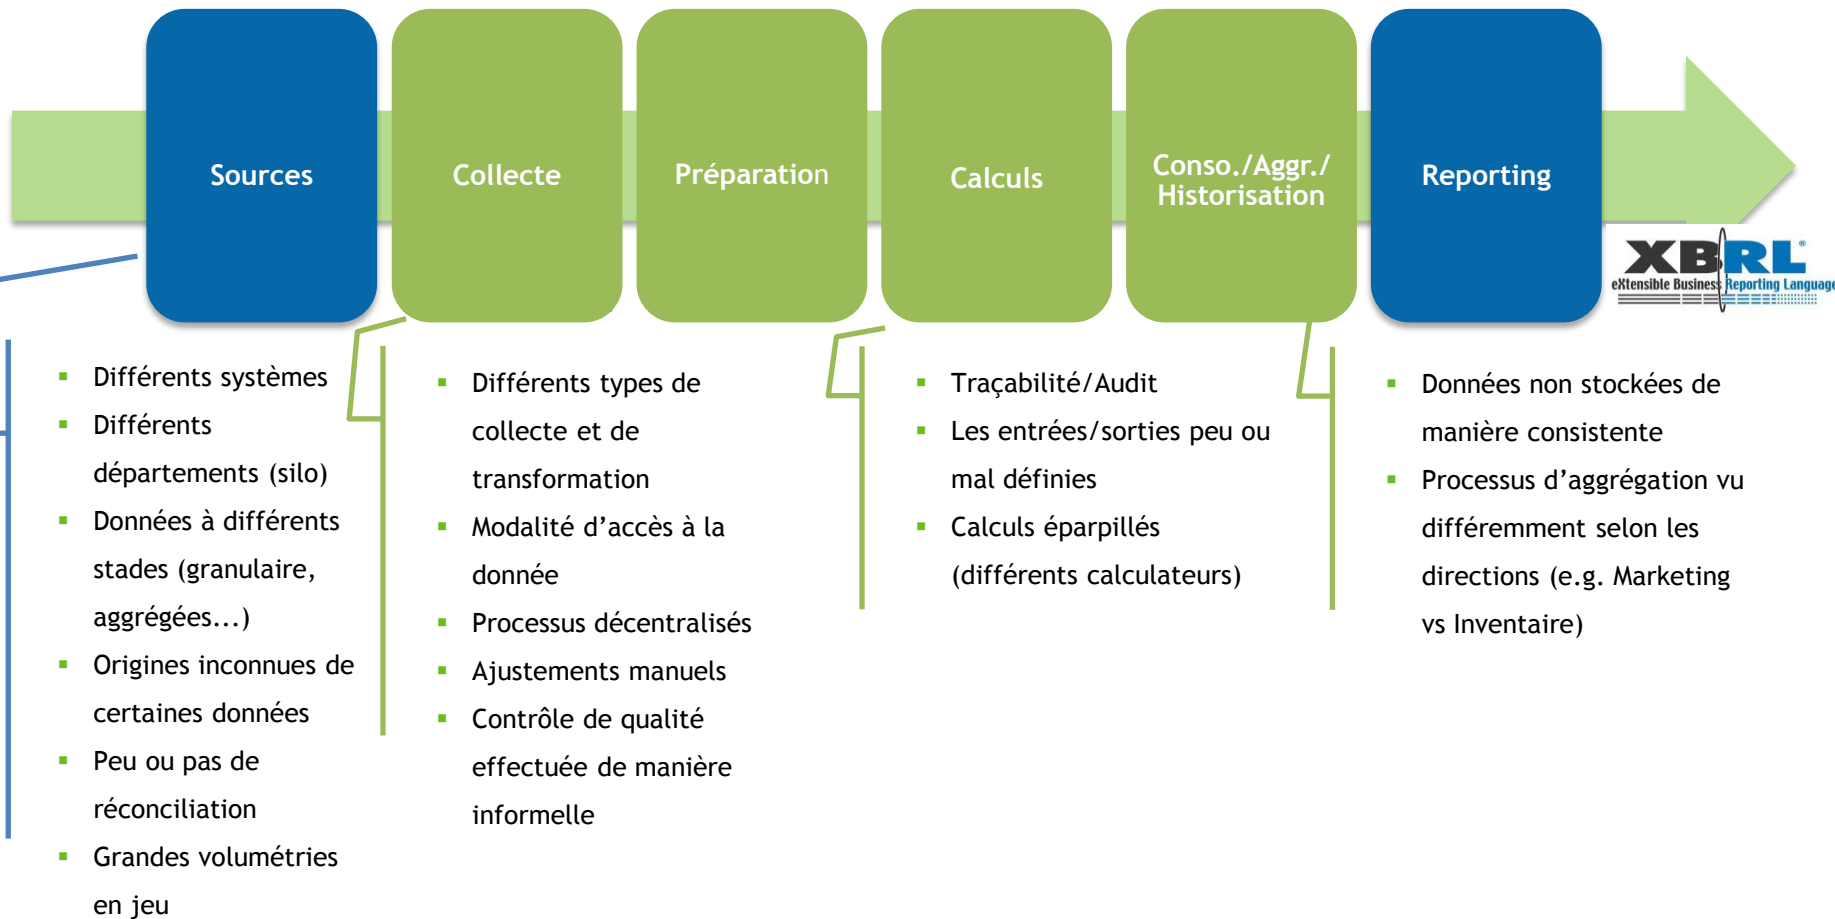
Sources

Collecte

Préparation

Calculs

Conso./Aggr./ Historisation

Reporting

XBRL®
eXtensible Business Reporting Language

- Différents systèmes
- Différents départements (silo)
- Données à différents stades (granulaire, aggrégées...)
- Origines inconnues de certaines données
- Peu ou pas de réconciliation
- Grandes volumétries en jeu

- Différents types de collecte et de transformation
- Modalité d'accès à la donnée
- Processus décentralisés
- Ajustements manuels
- Contrôle de qualité effectuée de manière informelle

- Traçabilité/Audit
- Les entrées/sorties peu ou mal définies
- Calculs éparpillés (différents calculateurs)

- Données non stockées de manière consistente
- Processus d'aggrégation vu différemment selon les directions (e.g. Marketing vs Inventaire)